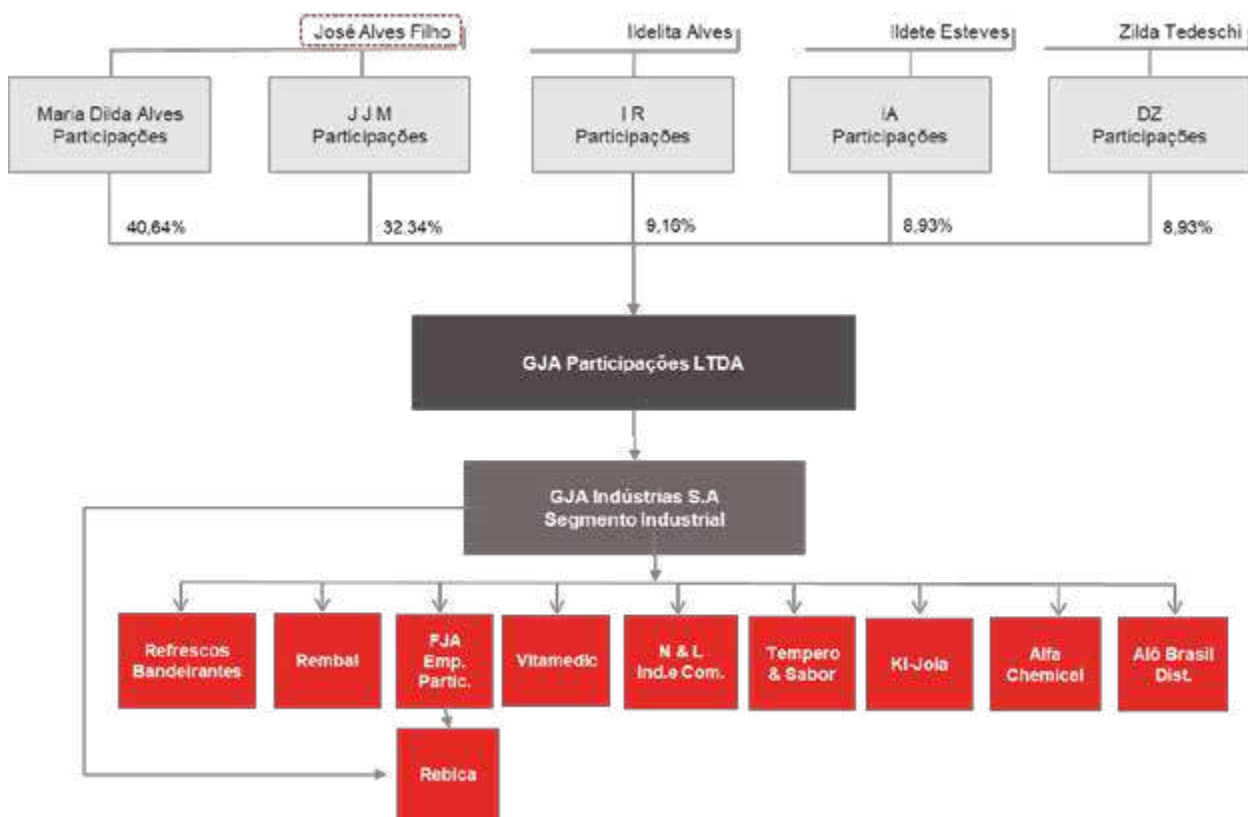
José Alves Filho

Ildelita Alves

Ildete Esteves

Zilda Tedeschi

Maria Diida Alves Participações

J J M Participações

I R Participações

IA Participações

DZ Participações

40,64%

32,34%

9,16%

8,93%

8,93%

GJA Participações LTDA

GJA Indústrias S.A Segmento Industrial

Refrescos Bandeirantes

Rembal

FJA Emp. Partic.

Vitamedic

N & L Ind.e Com.

Tempero & Sabor

Ki-Joia

Alfa Chemical

Aló Brasil Dist.

Rebica